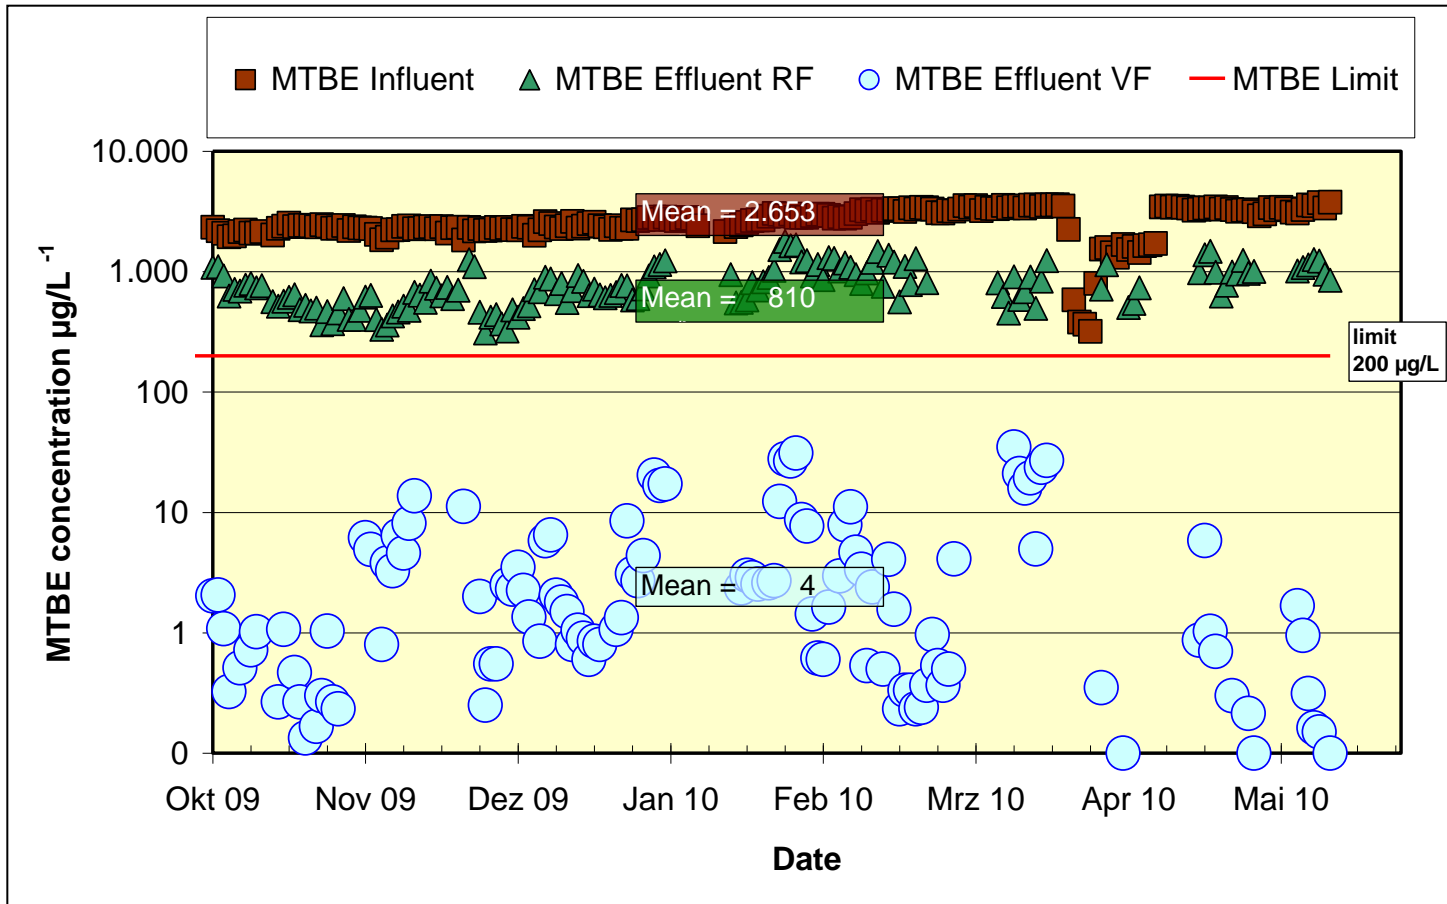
MTBE Influent MTBE Effluent RF MTBE Effluent VF MTBE Limit

10.000
1.000
100
10
1
0

MTBE concentration μg/L $^{-1}$

Mean = 2.653
Mean = 810
Mean = 4

limit
200 μg/L

Okt 09 Nov 09 Dez 09 Jan 10 Feb 10 Mrz 10 Apr 10 Mai 10

Date